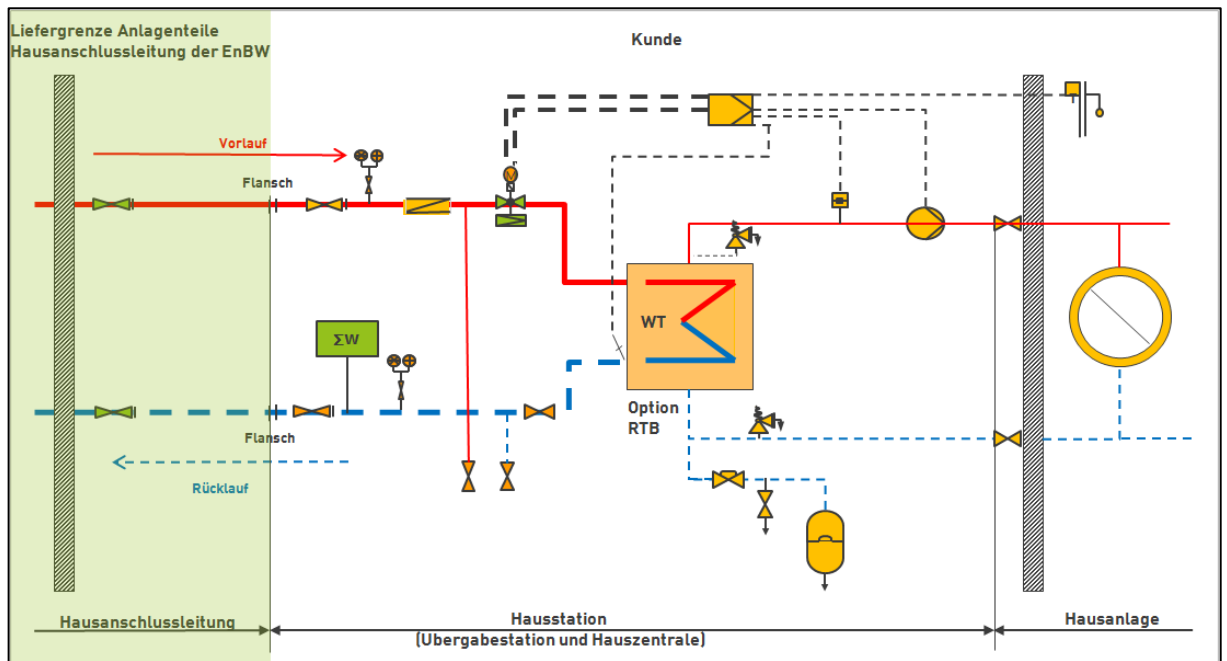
Liefergrenze Anlagenteile
Hausanschlussleitung der EnBW

Kunde

Vorlauf

Flansch

ΣW

WT

Option
RTB

Flansch

Rücklauf

Hausanschlussleitung

Hausstation
(Ubergabestation und Hauszentrale)

Hausanlage